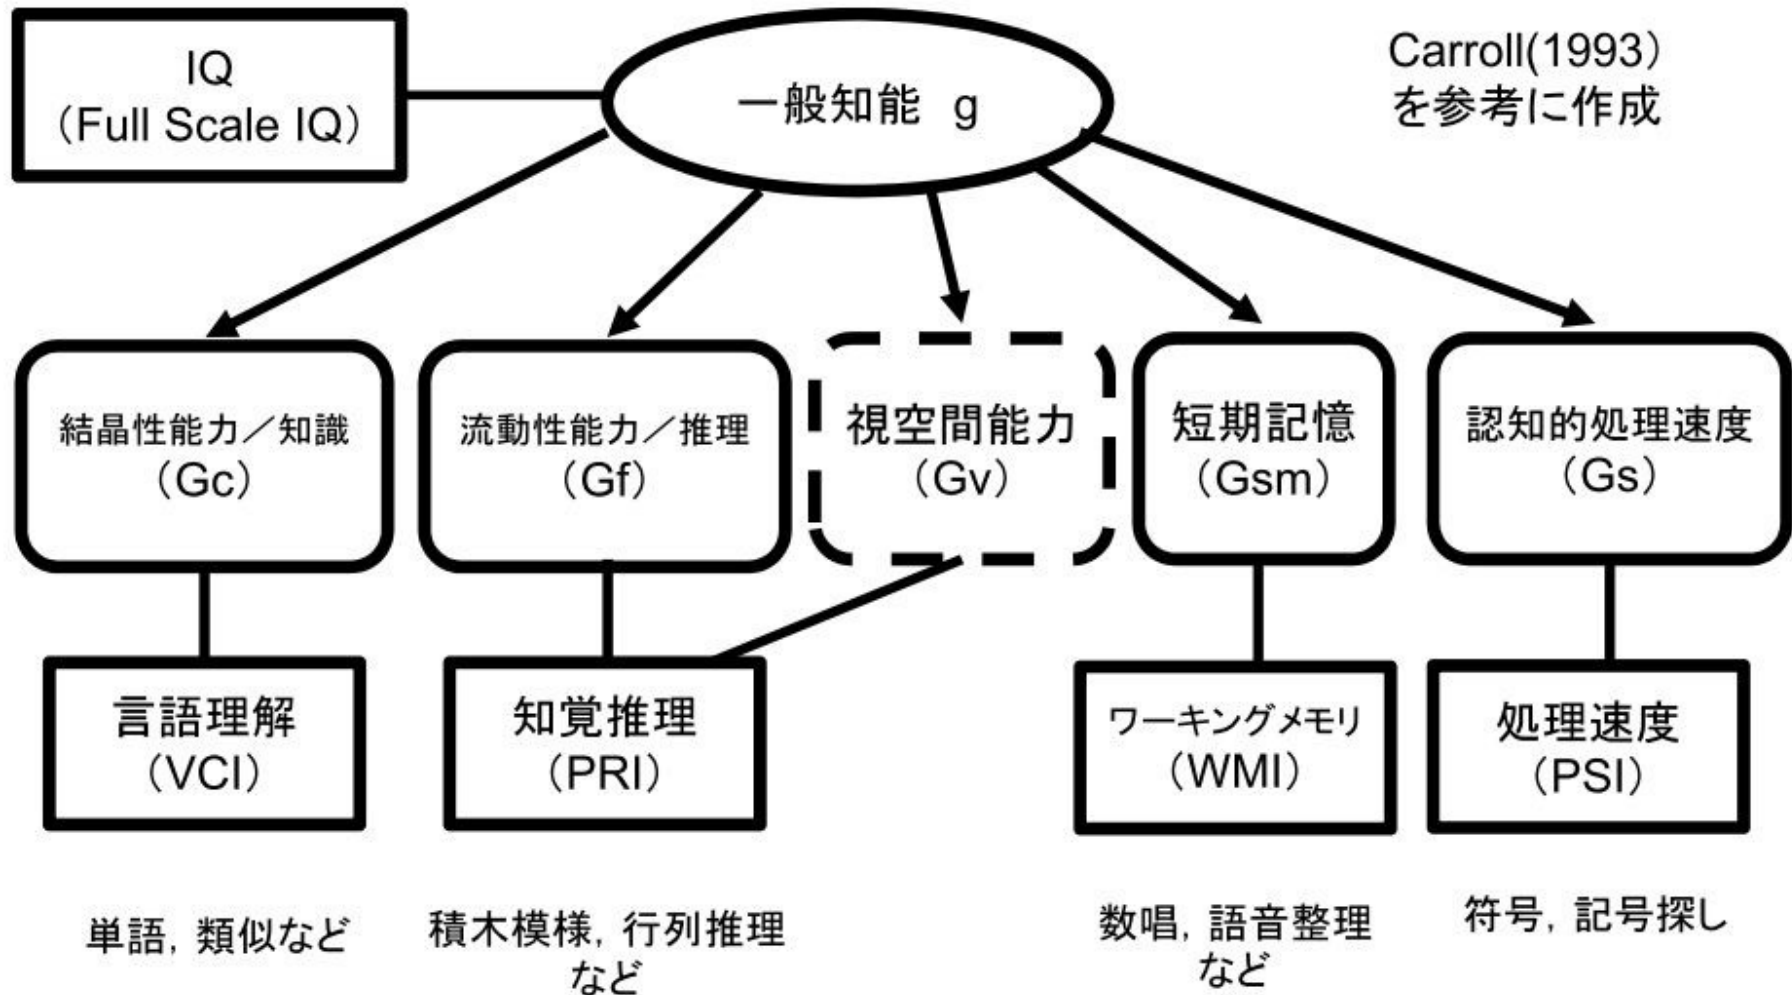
IQ
（Full Scale IQ）

一般知能　g

Carroll(1993）
を参考に作成

結晶性能力／知識
（Gc）

流動性能力／推理
（Gf）

視空間能力
（Gv）

短期記憶
（Gsm）

認知的処理速度
（Gs）

言語理解
（VCI）

知覚推理
（PRI）

ワーキングメモリ
（WMI）

処理速度
（PSI）

単語，類似など

積木模様，行列推理
など

数唱，語音整理
など

符号，記号探し